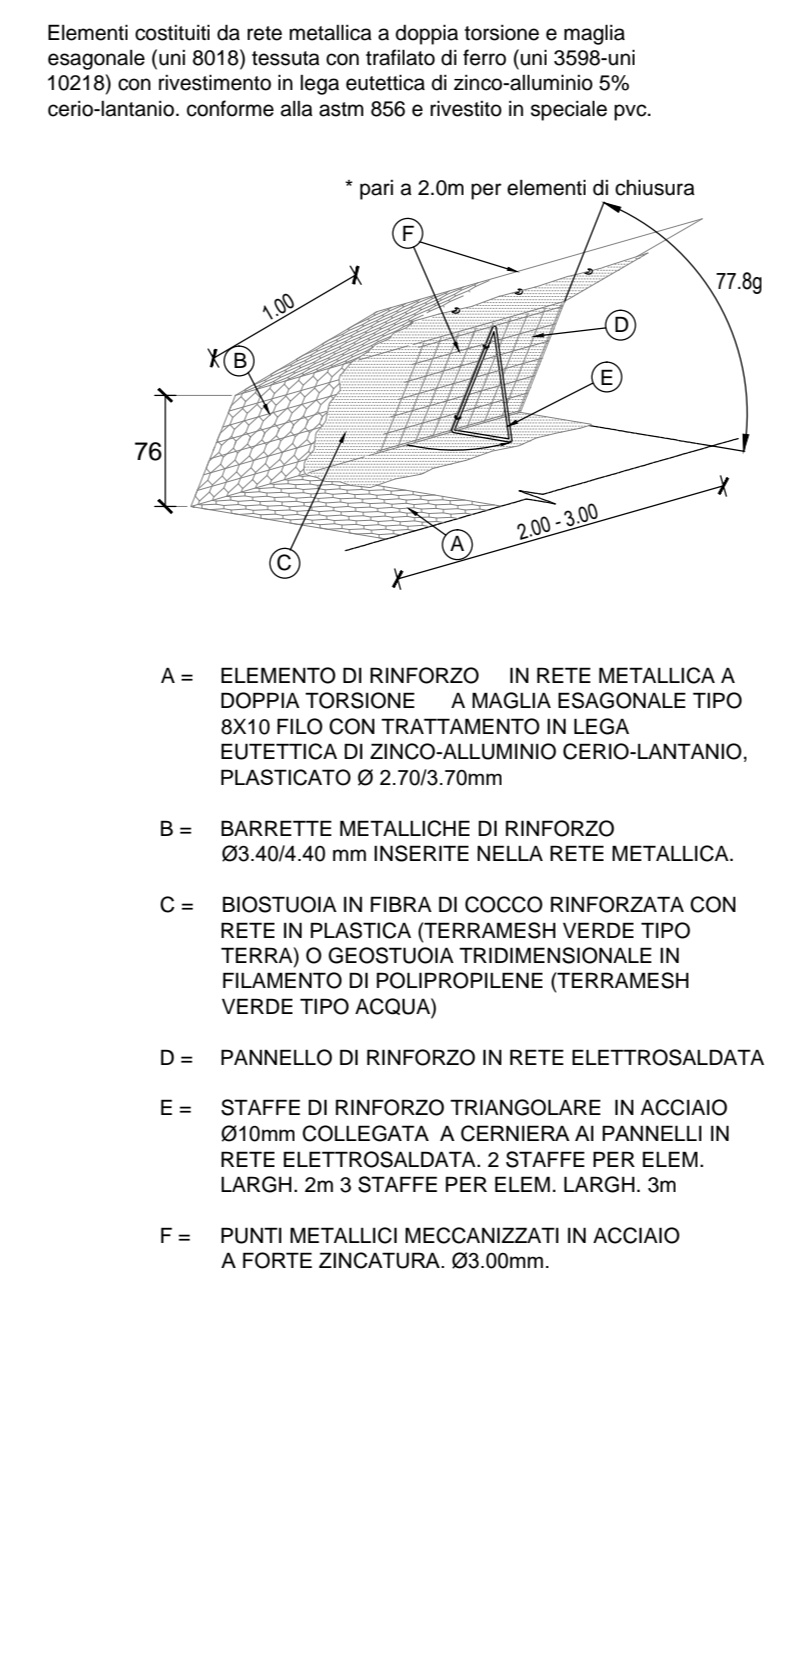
Elementi costituiti da rete metallica a doppia torsione e maglia esagonale (uni 8018) tessuta con trafilato di ferro (uni 3598-uni 10218) con rivestimento in lega eutettica di zinco-alluminio 5% cerio-lantanio. conforme alla astm 856 e rivestito in speciale pvc.

* pari a 2.0m per elementi di chiusura

F

77.8g

1.00

D

B

E

76

2.00 - 3.00

A

C

A = ELEMENTO DI RINFORZO IN RETE METALLICA A DOPPIA TORSIONE A MAGLIA ESAGONALE TIPO 8X10 FILO CON TRATTAMENTO IN LEGA EUTETTICA DI ZINCO-ALLUMINIO CERIO-LANTANIO, PLASTICATO Ø 2.70/3.70mm

B = BARRETTE METALLICHE DI RINFORZO Ø3.40/4.40 mm INSERITE NELLA RETE METALLICA.

C = BIOSTUOIA IN FIBRA DI COCCO RINFORZATA CON RETE IN PLASTICA (TERRAMESH VERDE TIPO TERRA) O GEOSTUOIA TRIDIMENSIONALE IN FILAMENTO DI POLIPROPILENE (TERRAMESH VERDE TIPO ACQUA)

D = PANNELLO DI RINFORZO IN RETE ELETTROSALDATA

E = STAFFE DI RINFORZO TRIANGOLARE IN ACCIAIO Ø10mm COLLEGATA A CERNIERA AI PANNELLI IN RETE ELETTROSALDATA. 2 STAFFE PER ELEM. LARGH. 2m 3 STAFFE PER ELEM. LARGH. 3m

F = PUNTI METALLICI MECCANIZZATI IN ACCIAIO A FORTE ZINCATURA. Ø3.00mm.